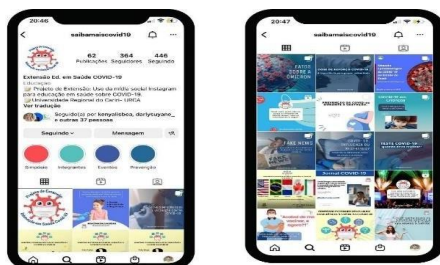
20:46

saibamaiscovid19

62 Publicações
364 Seguidores
446 Seguindo

Extensão Ed. em Saúde COVID-19
Educação
Projeto de Extensão: Uso da mídia social Instagram para educação em saúde sobre COVID-19.
Universidade Regional do Cariri - URCA
Ver tradução

Seguido(a) por kenyolisbea, darlyruyane_ e outras 37 pessoas

Seguindo
Mensagem

Sintomas
Integrantes
Eventos
Prevenção

20:47

saibamaiscovid19

FATOS SOBRE A OMICRON

FAKE NEWS

TESTE COVID-19

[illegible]